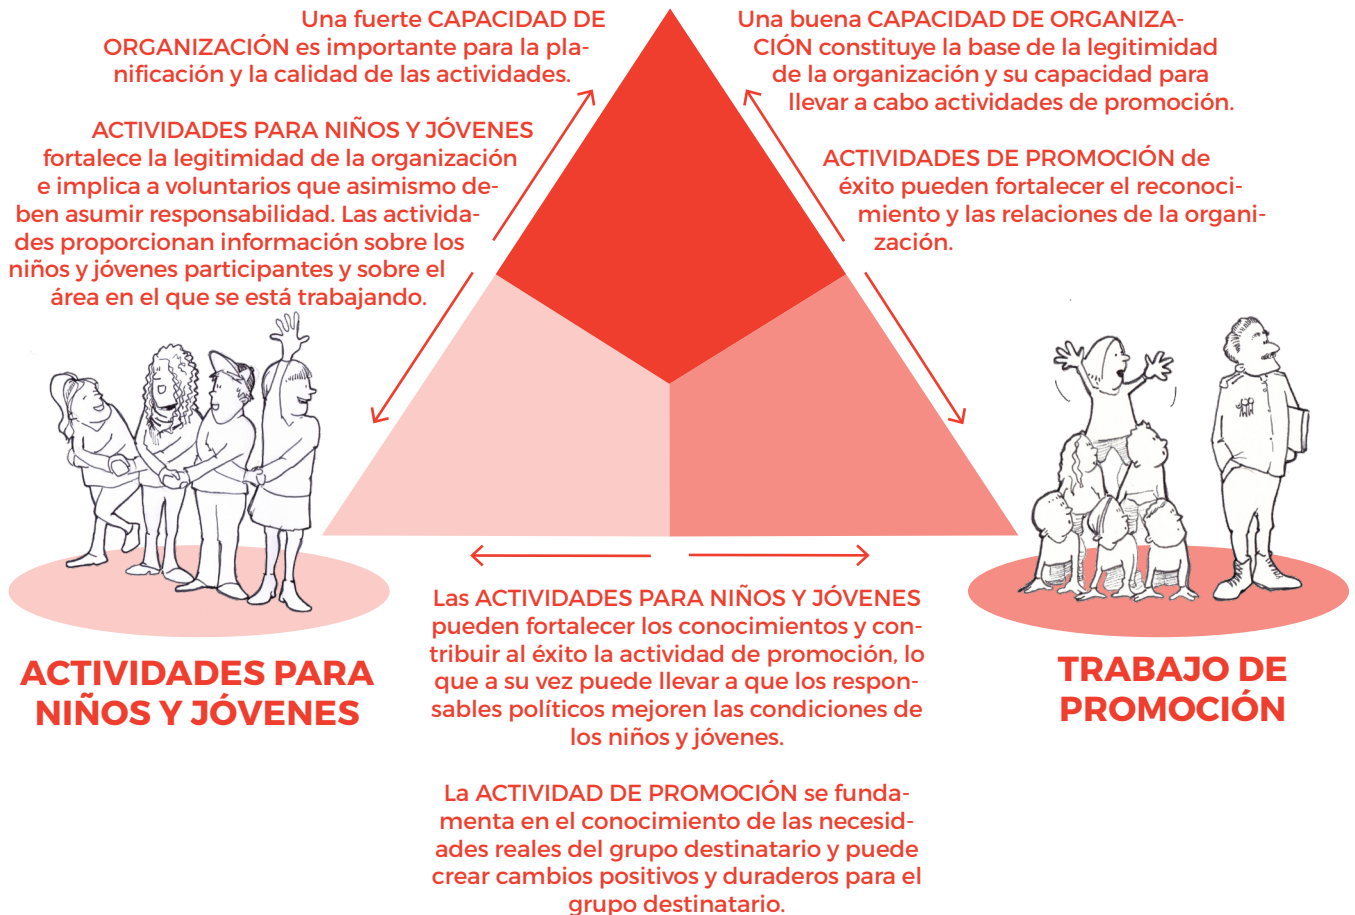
Una fuerte CAPACIDAD DE ORGANIZACIÓN es importante para la planificación y la calidad de las actividades.

ACTIVIDADES PARA NIÑOS Y JÓVENES fortalece la legitimidad de la organización e implica a voluntarios que asimismo deben asumir responsabilidad. Las actividades proporcionan información sobre los niños y jóvenes participantes y sobre el área en el que se está trabajando.

Una buena CAPACIDAD DE ORGANIZACIÓN constituye la base de la legitimidad de la organización y su capacidad para llevar a cabo actividades de promoción.

ACTIVIDADES DE PROMOCIÓN de éxito pueden fortalecer el reconocimiento y las relaciones de la organización.

ACTIVIDADES PARA NIÑOS Y JÓVENES

Las ACTIVIDADES PARA NIÑOS Y JÓVENES pueden fortalecer los conocimientos y contribuir al éxito la actividad de promoción, lo que a su vez puede llevar a que los responsables políticos mejoren las condiciones de los niños y jóvenes.

La ACTIVIDAD DE PROMOCIÓN se fundamenta en el conocimiento de las necesidades reales del grupo destinatario y puede crear cambios positivos y duraderos para el grupo destinatario.

TRABAJO DE PROMOCIÓN